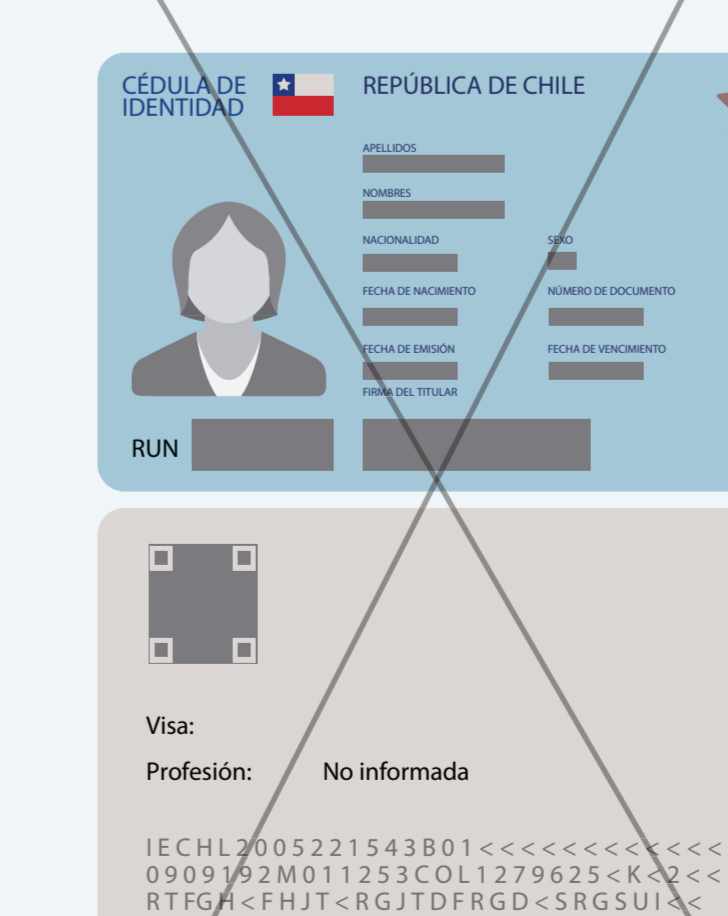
CÉDULA DE IDENTIDAD

REPÚBLICA DE CHILE

APELLIDOS

NOMBRES

NACIONALIDAD

SEXO

FECHA DE NACIMIENTO

NÚMERO DE DOCUMENTO

FECHA DE EMISIÓN

FECHA DE VENCIMIENTO

FIRMA DEL TITULAR

RUN

Visa:

Profesión: No informada

IECHL2005221543B01<<<<<<<<<<<<
0909192M011253COL1279625<K<2<<
RTFGH<FHJT<RGJTDFRGD<SRGSUI<<